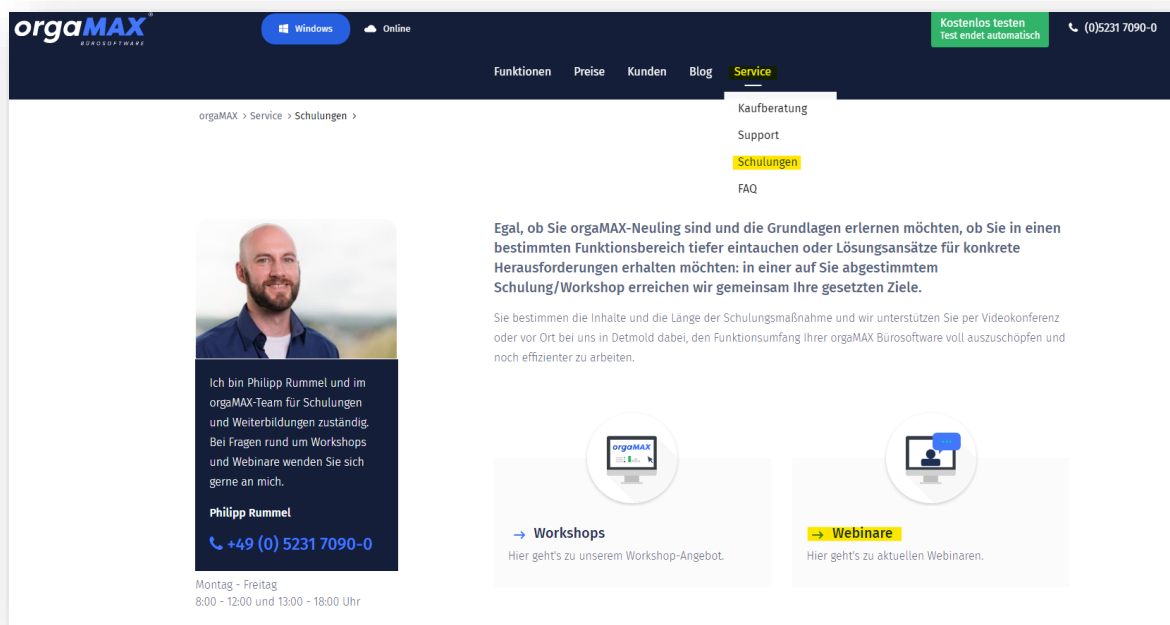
orgaMAX®
BÜROSOFTWARE

Windows
Online

Kostenlos testen
Test endet automatisch

(0)5231 7090-0

Funktionen
Preise
Kunden
Blog
Service

Kaufberatung
Support
Schulungen
FAQ

orgaMAX > Service > Schulungen >

Egal, ob Sie orgaMAX-Neuling sind und die Grundlagen erlernen möchten, ob Sie in einen bestimmten Funktionsbereich tiefer eintauchen oder Lösungsansätze für konkrete Herausforderungen erhalten möchten: in einer auf Sie abgestimmtem Schulung/Workshop erreichen wir gemeinsam Ihre gesetzten Ziele.

Sie bestimmen die Inhalte und die Länge der Schulungsmaßnahme und wir unterstützen Sie per Videokonferenz oder vor Ort bei uns in Detmold dabei, den Funktionsumfang Ihrer orgaMAX Bürosoftware voll auszuschöpfen und noch effizienter zu arbeiten.

Ich bin Philipp Rummel und im orgaMAX-Team für Schulungen und Weiterbildungen zuständig. Bei Fragen rund um Workshops und Webinare wenden Sie sich gerne an mich.

Philipp Rummel

+49 (0) 5231 7090-0

Montag - Freitag
8:00 - 12:00 und 13:00 - 18:00 Uhr

orgaMAX

→ Workshops
Hier geht's zu unserem Workshop-Angebot.

→ Webinare
Hier geht's zu aktuellen Webinaren.